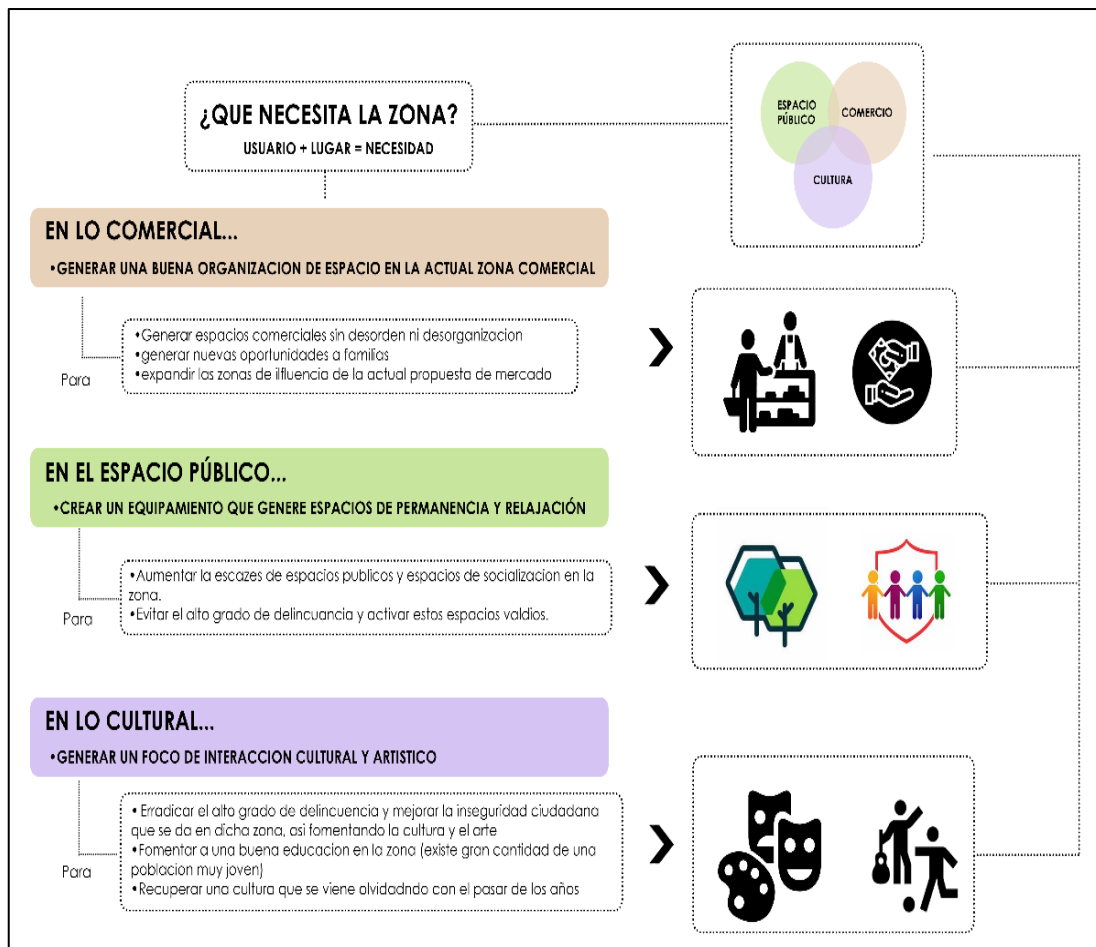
¿QUE NECESITA LA ZONA?
USUARIO + LUGAR = NECESIDAD

ESPACIO PÚBLICO
COMERCIO
CULTURA

EN LO COMERCIAL...
•GENERAR UNA BUENA ORGANIZACION DE ESPACIO EN LA ACTUAL ZONA COMERCIAL

Para
•Generar espacios comerciales sin desorden ni desorganizacion
•generar nuevas oportunidades a familias
•expandir las zonas de ifluencia de la actual propuesta de mercado

EN EL ESPACIO PÚBLICO...
•CREAR UN EQUIPAMIENTO QUE GENERE ESPACIOS DE PERMANENCIA Y RELAJACIÓN

Para
•Aumentar la escazes de espacios publicos y espacios de socializacion en la zona.
•Evitar el alto grado de delincuencia y activar estos espacios valdios.

EN LO CULTURAL...
•GENERAR UN FOCO DE INTERACCION CULTURAL Y ARTISTICO

Para
• Erradicar el alto grado de delincuencia y mejorar la inseguridad ciudadana que se da en dicha zona, asi fomentando la cultura y el arte
•Fomentar a una buena educacion en la zona (existe gran cantidad de una poblacion muy joven)
•Recuperar una cultura que se viene olvidadndo con el pasar de los años